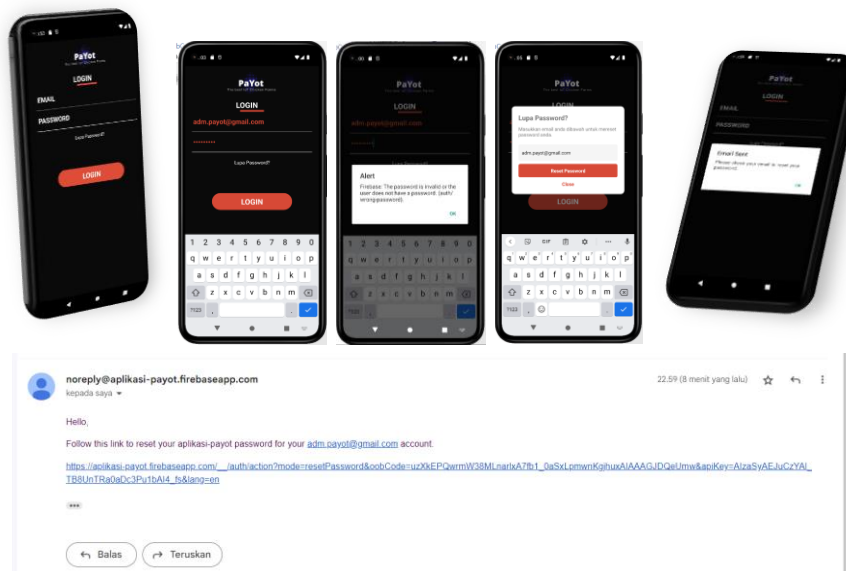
PaYot

LOGIN

EMAIL

PASSWORD

Lupa Password?

LOGIN

PaYot

LOGIN

adm.payot@gmail.com

••••••••

Lupa Password?

LOGIN

1 2 3 4 5 6 7 8 9 0
q w e r t y u i o p
a s d f g h j k l
z x c v b n m
?123 , .

PaYot

LOGIN

adm.payot@gmail.com

Alert

Firebase: The password is invalid or the user does not have a password. (auth/wrong-password).

OK

PaYot

LOGIN

Lupa Password?

Masukkan email anda dibawah untuk mereset password anda

adm.payot@gmail.com

Reset Password

Close

LOGIN

GIF

q w e r t y u i o p
a s d f g h j k l
z x c v b n m
?123 , .

PaYot

LOGIN

EMAIL

PASSWORD

Email Sent

Please check your email to reset your password.

OK

noreply@aplikasi-payot.firebaseapp.com

kepada saya

22.59 (8 menit yang lalu)

Hello,

Follow this link to reset your aplikasi-payot password for your adm.payot@gmail.com account.

https://aplikasi-payot.firebaseapp.com/__/auth/action?mode=resetPassword&oobCode=uzXkEPQwrmW38MLnarlxA7fb1_0aSxLpmwnKgihuxAIAAAGJDQeUmw&apiKey=AIzaSyAEJuCzYAI_TB8UnTRa0aDc3Pu1bAl4_fs&lang=en

Balas

Teruskan